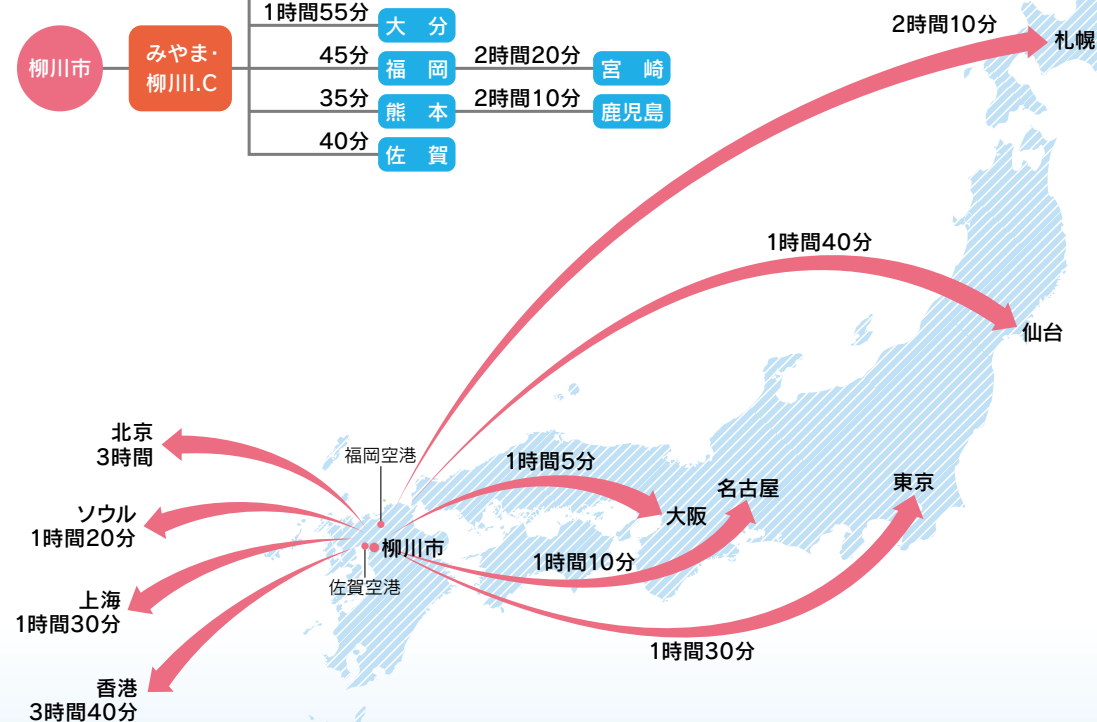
柳川市

みやま・柳川I.C

1時間55分 大分

45分 福岡 2時間20分 宮崎

35分 熊本 2時間10分 鹿児島

40分 佐賀

2時間10分 札幌

1時間40分 仙台

北京 3時間

ソウル 1時間20分

上海 1時間30分

香港 3時間40分

福岡空港

柳川市

佐賀空港

1時間5分 大阪

名古屋

1時間10分

東京

1時間30分